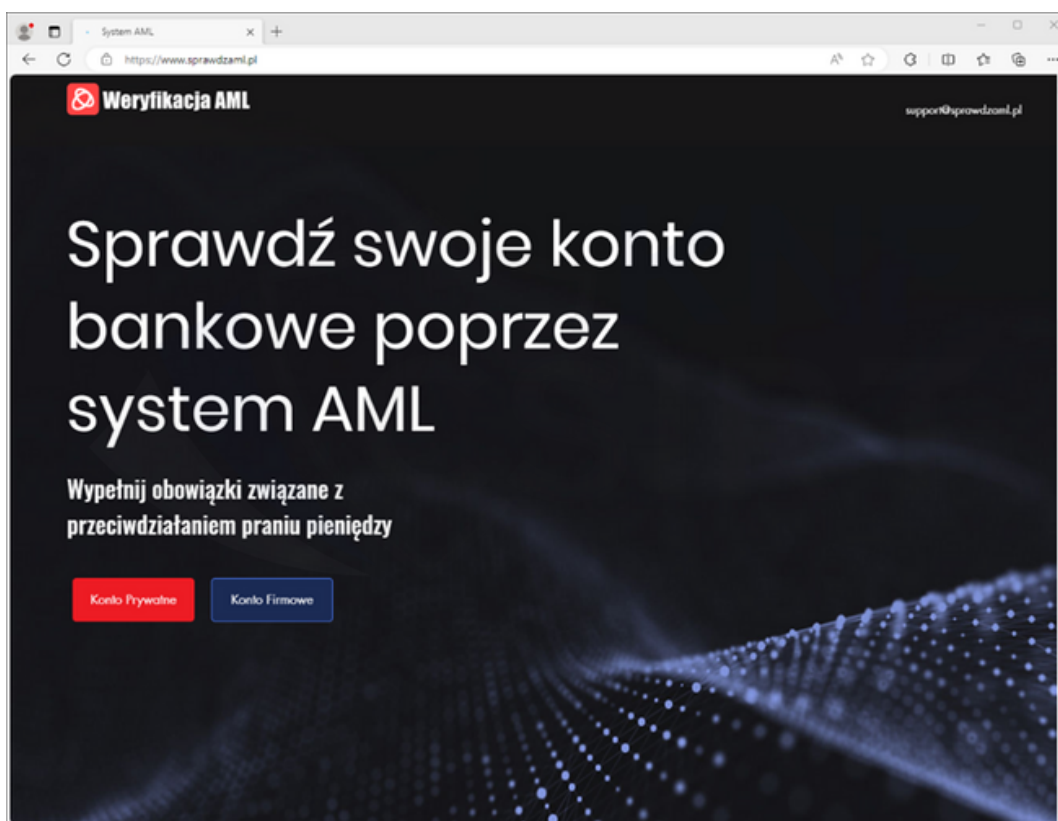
System AML

https://www.sprawdzaml.pl

Weryfikacja AML

support@sprawdzaml.pl

Sprawdź swoje konto bankowe poprzez system AML

Wypełnij obowiązki związane z przeciwdziałaniem praniu pieniędzy

Konto Prywatne

Konto Firmowe